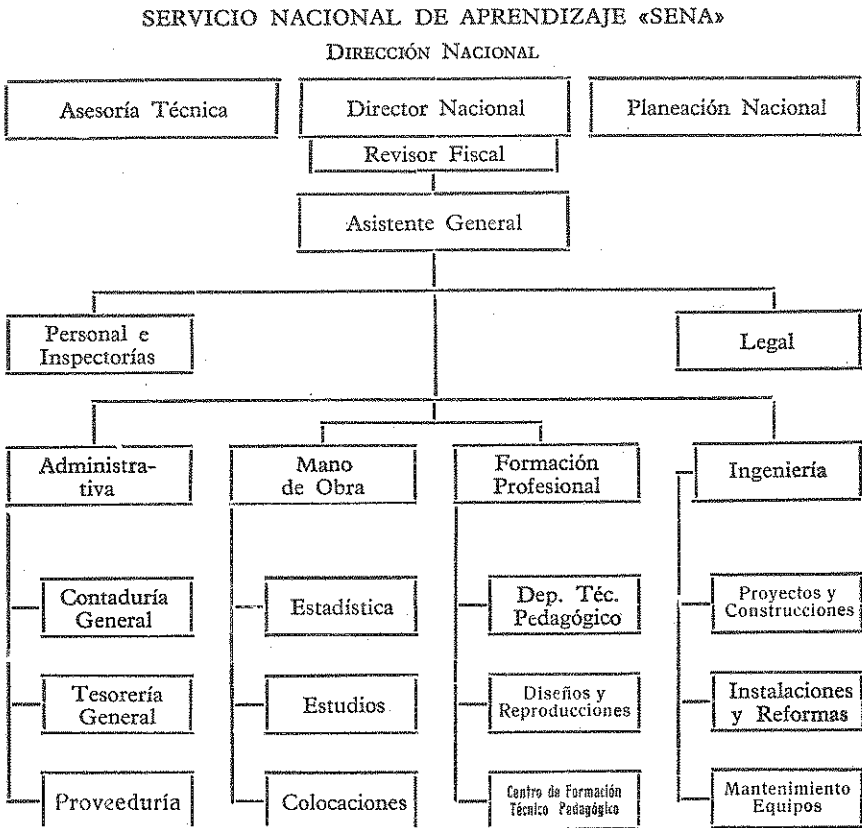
SERVICIO NACIONAL DE APRENDIZAJE «SENA»

DIRECCIÓN NACIONAL

Asesoría Técnica

Director Nacional

Planeación Nacional

Revisor Fiscal

Asistente General

Personal e Inspectorías

Legal

Administrativa

Mano de Obra

Formación Profesional

Ingeniería

Contaduría General

Tesorería General

Proveeduría

Estadística

Estudios

Colocaciones

Dep. Téc. Pedagógico

Diseños y Reproducciones

Centro de Formación Técnico Pedagógico

Proyectos y Construcciones

Instalaciones y Reformas

Mantenimiento Equipos